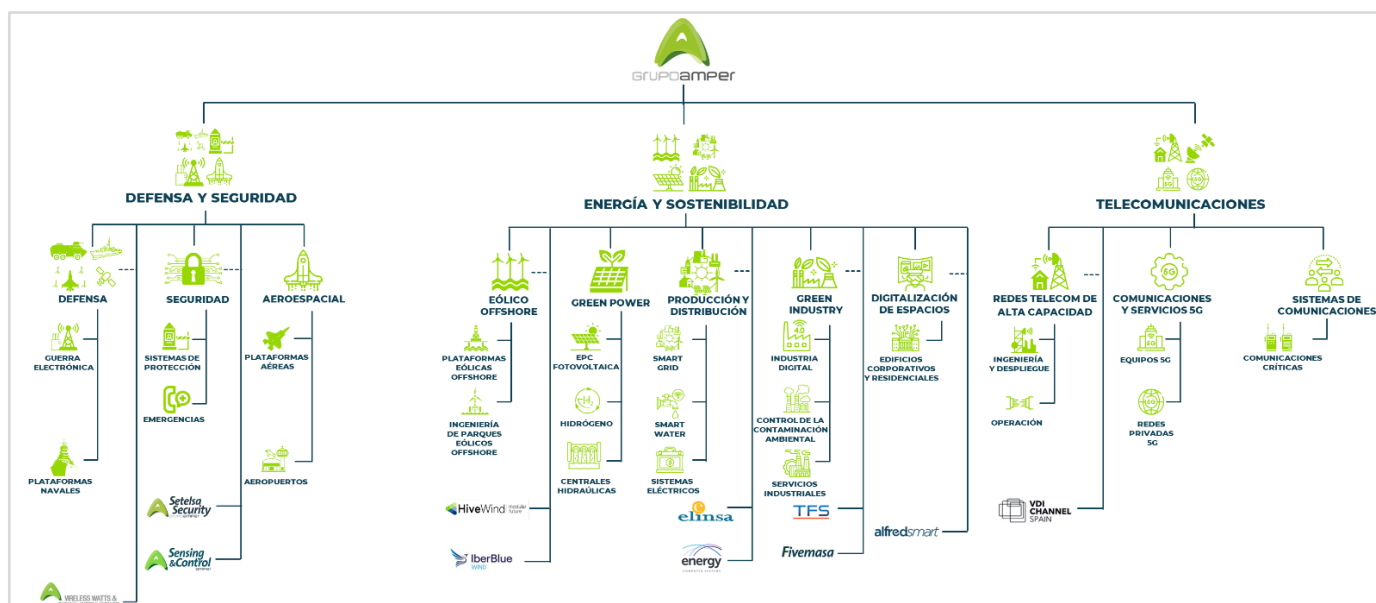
GRUPOAMPER

DEFENSA Y SEGURIDAD

DEFENSA

GUERRA ELECTRÓNICA

PLATAFORMAS NAVALES

SEGURIDAD

SISTEMAS DE PROTECCIÓN

EMERGENCIAS

Setelsa Security

Sensing &Control

WIRELESS WATTS &

AEROESPACIAL

PLATAFORMAS AÉREAS

AEROPUERTOS

ENERGÍA Y SOSTENIBILIDAD

EÓLICO OFFSHORE

PLATAFORMAS EÓLICAS OFFSHORE

INGENIERÍA DE PARQUES EÓLICOS OFFSHORE

HiveWind modular future

IberBlue WIND

GREEN POWER

EPC FOTOVOLTAICA

HIDRÓGENO

CENTRALES HIDRAÚLICAS

PRODUCCIÓN Y DISTRIBUCIÓN

SMART GRID

SMART WATER

SISTEMAS ELÉCTRICOS

elinsa

energy

GREEN INDUSTRY

INDUSTRIA DIGITAL

CONTROL DE LA CONTAMINACIÓN AMBIENTAL

SERVICIOS INDUSTRIALES

TFS

Fivemasa

DIGITALIZACIÓN DE ESPACIOS

EDIFICIOS CORPORATIVOS Y RESIDENCIALES

alfredsmart

TELECOMUNICACIONES

REDES TELECOM DE ALTA CAPACIDAD

INGENIERÍA Y DESPLIEGUE

OPERACIÓN

VDI CHANNEL SPAIN

COMUNICACIONES Y SERVICIOS 5G

EQUIPOS 5G

REDES PRIVADAS 5G

SISTEMAS DE COMUNICACIONES

COMUNICACIONES CRÍTICAS